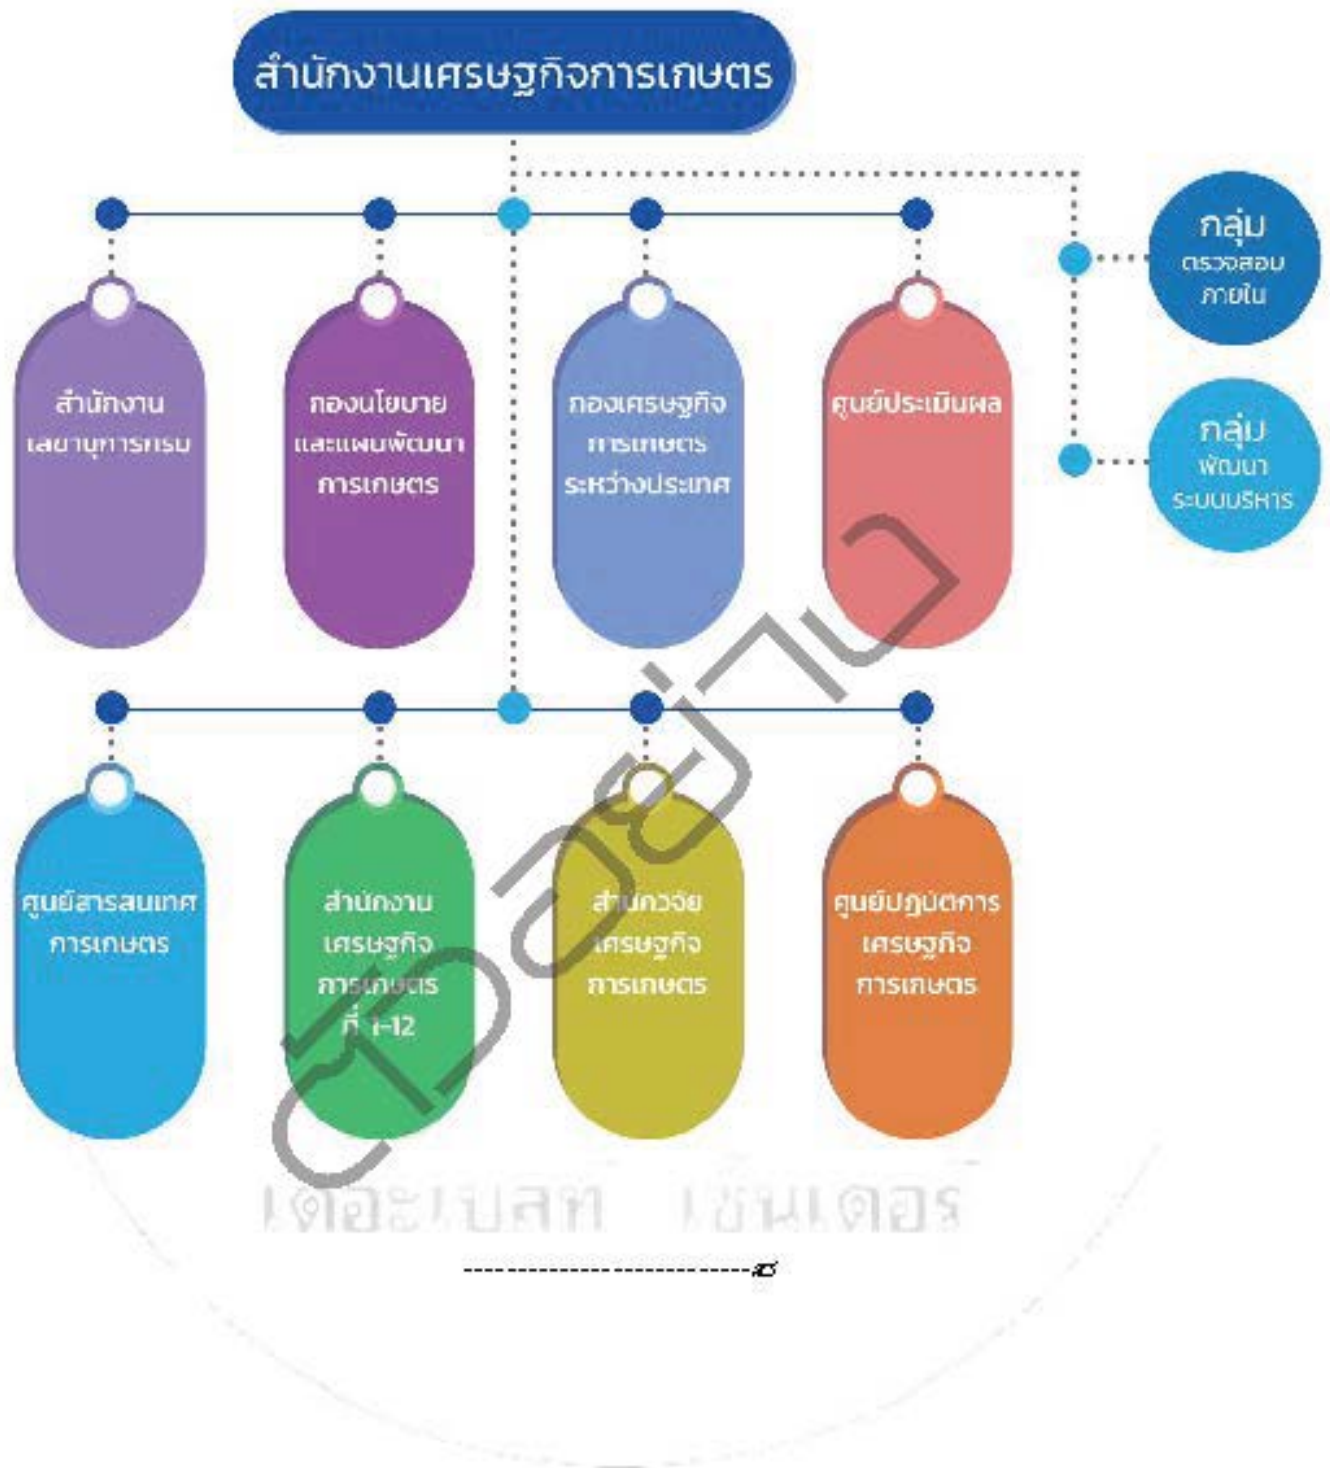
สำนักงานเศรษฐกิจการเกษตร

กลุ่ม ตรวจสอบภายใน

กลุ่ม พัฒนาระบบบริหาร

สำนักงานเลขานุการกรม

กองนโยบายและแผนพัฒนาการเกษตร

กองเศรษฐกิจการเกษตรระหว่างประเทศ

ศูนย์ประเมินผล

ศูนย์สารสนเทศการเกษตร

สำนักงานเศรษฐกิจการเกษตร ที่ 1-12

สำนักวิจัยเศรษฐกิจการเกษตร

ศูนย์ปฏิบัติการเศรษฐกิจการเกษตร

ตัวอย่าง

เดอะเบสท์ เซ็นเตอร์